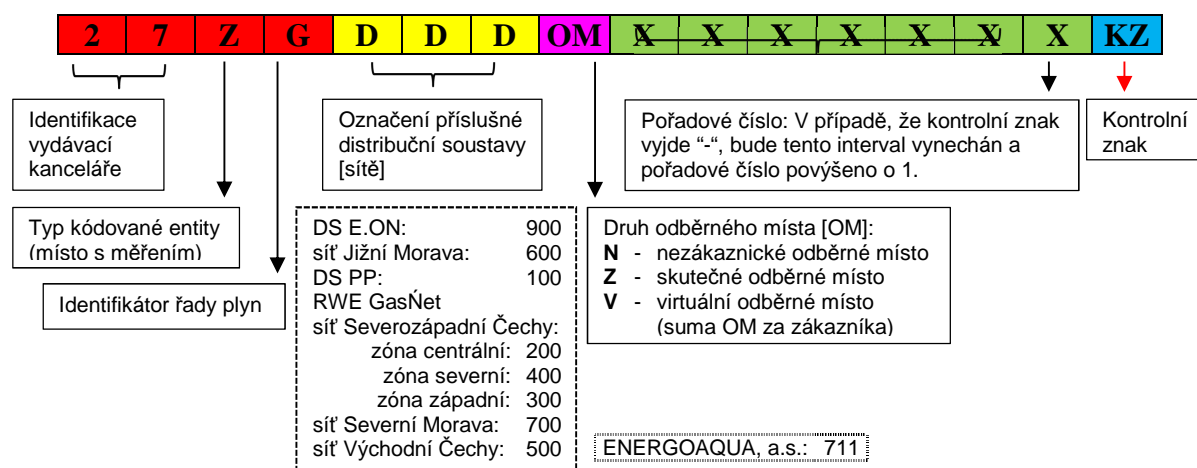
| 2 | 7 | Z | G | D | D | D | OM | X | X | X | X | X | X | X | KZ |
|---|---|---|---|---|---|---|---|---|---|---|---|---|---|---|---|

Identifikace vydávací kanceláře

Typ kódované entity (místo s měřením)

Identifikátor řady plyn

Označení příslušné distribuční soustavy [sítě]

| DS E.ON: | 900 |
|---|---|
| síť Jižní Morava: | 600 |
| DS PP: | 100 |
| RWE GasŃet | |
| síť Severozápadní Čechy: | |
| zóna centrální: | 200 |
| zóna severní: | 400 |
| zóna západní: | 300 |
| síť Severní Morava: | 700 |
| síť Východní Čechy: | 500 |

Pořadové číslo: V případě, že kontrolní znak vyjde "-", bude tento interval vynechán a pořadové číslo povýšeno o 1.

Kontrolní znak

Druh odběrného místa [OM]:
**N** - nezákaznické odběrné místo
**Z** - skutečné odběrné místo
**V** - virtuální odběrné místo (suma OM za zákazníka)

ENERGOAQUA, a.s.: 711